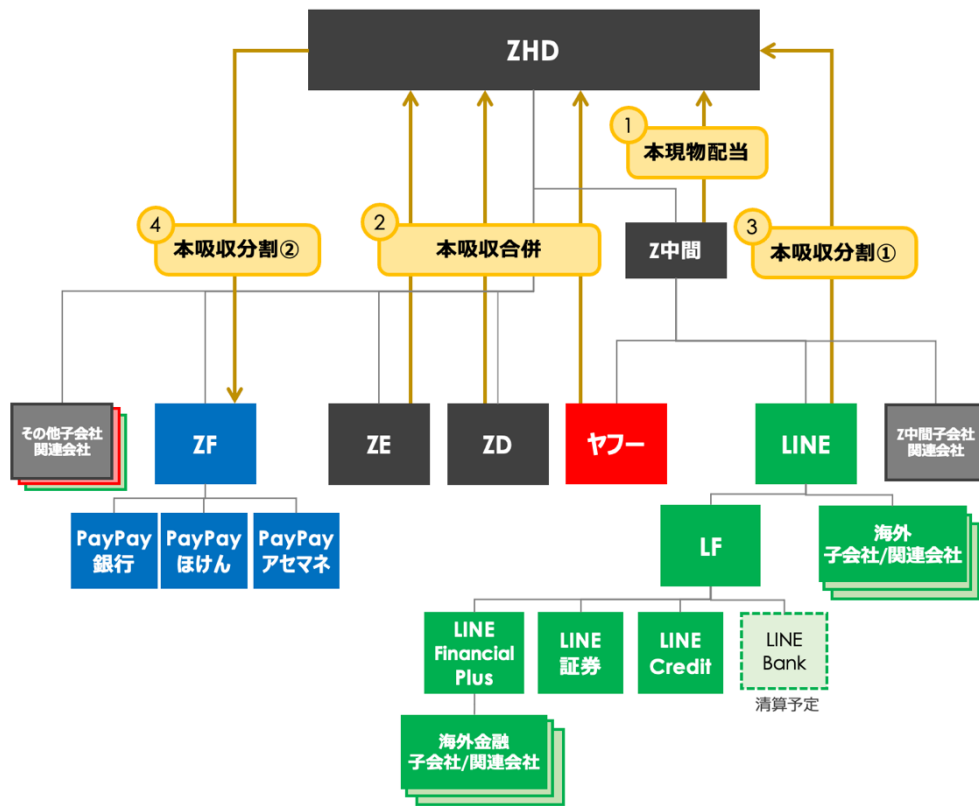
ZHD

1
本現物配当

4
本吸収分割②

2
本吸収合併

Z中間

3
本吸収分割①

その他子会社
関連会社

ZF

ZE

ZD

ヤフー

LINE

Z中間子会社
関連会社

PayPay
銀行

PayPay
ほけん

PayPay
アセマネ

LF

海外
子会社/関連会社

LINE
Financial
Plus

LINE
証券

LINE
Credit

LINE
Bank

清算予定

海外金融
子会社/関連会社